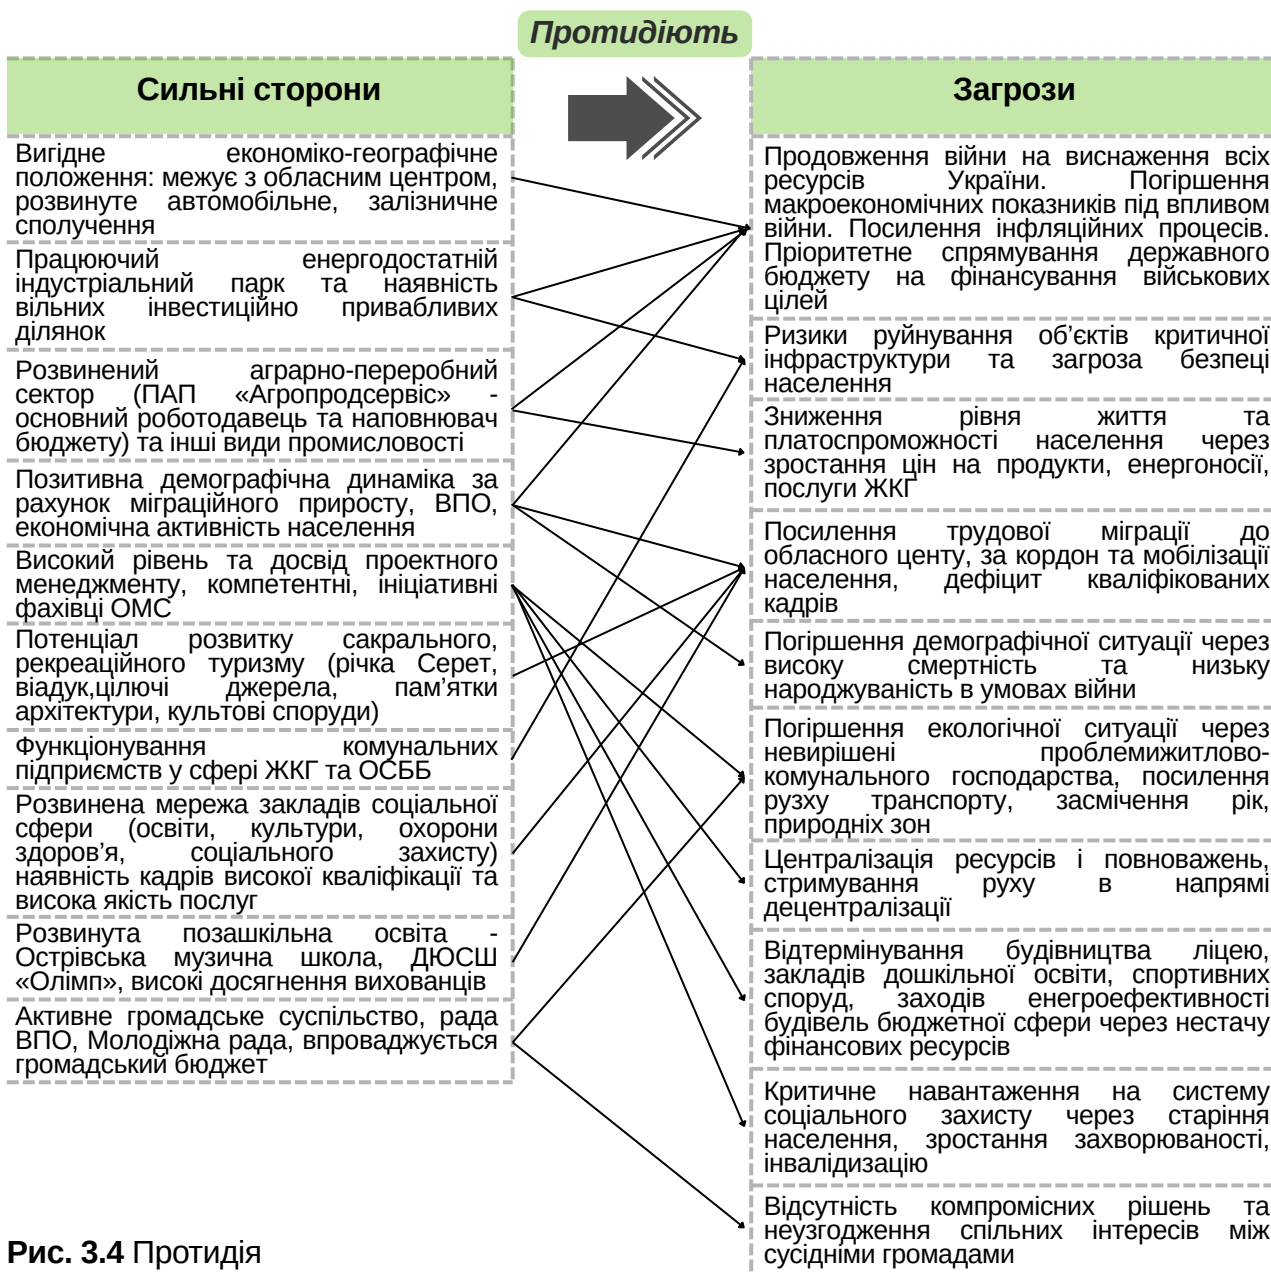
Протидіють

Сильні сторони

Вигідне економіко-географічне положення: межує з обласним центром, розвинуте автомобільне, залізничне сполучення

Працюючий енергодостатній індустріальний парк та наявність вільних інвестиційно привабливих ділянок

Розвинений аграрно-переробний сектор (ПАП «Агропродсервіс» - основний роботодавець та наповнювач бюджету) та інші види промисловості

Позитивна демографічна динаміка за рахунок міграційного приросту, ВПО, економічна активність населення

Високий рівень та досвід проектного менеджменту, компетентні, ініціативні фахівці ОМС

Потенціал розвитку сакрального, рекреаційного туризму (річка Серет, віадук,цілючі джерела, пам'ятки архітектури, культові споруди)

Функціонування комунальних підприємств у сфері ЖКГ та ОСББ

Розвинена мережа закладів соціальної сфери (освіти, культури, охорони здоров'я, соціального захисту) наявність кадрів високої кваліфікації та висока якість послуг

Розвинута позашкільна освіта - Острівська музична школа, ДЮСШ «Олімп», високі досягнення вихованців

Активне громадське суспільство, рада ВПО, Молодіжна рада, впроваджується громадський бюджет

Загрози

Продовження війни на виснаження всіх ресурсів України. Погіршення макроекономічних показників під впливом війни. Посилення інфляційних процесів. Пріоритетне спрямування державного бюджету на фінансування військових цілей

Ризики руйнування об'єктів критичної інфраструктури та загроза безпеці населення

Зниження рівня життя та платоспроможності населення через зростання цін на продукти, енергоносії, послуги ЖКГ

Посилення трудової міграції до обласного центу, за кордон та мобілізації населення, дефіцит кваліфікованих кадрів

Погіршення демографічної ситуації через високу смертність та низьку народжуваність в умовах війни

Погіршення екологічної ситуації через невирішені проблемижитлово-комунального господарства, посилення рузху транспорту, засмічення рік, природніх зон

Централізація ресурсів і повноважень, стримування руху в напрямі децентралізації

Відтермінування будівництва ліцею, закладів дошкільної освіти, спортивних споруд, заходів енергоефективності будівель бюджетної сфери через нестачу фінансових ресурсів

Критичне навантаження на систему соціального захисту через старіння населення, зростання захворюваності, інвалідизацію

Відсутність компромісних рішень та неузгодження спільних інтересів між сусідніми громадами

Рис. 3.4 Протидія